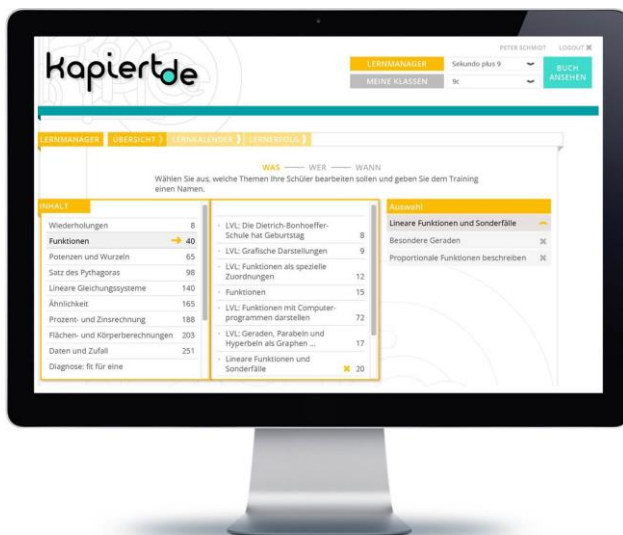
kapiert.de

PETER SCHMIDT LOGOUT ✖

LERNMANAGER Sekundo plus 9
MEINE KLASSEN 9c
BUCH ANSEHEN

LERNMANAGER ÜBERSICHT LERNKALENDER LERNERFOLG

WAS —— WER —— WANN
Wählen Sie aus, welche Themen Ihre Schüler bearbeiten sollen und geben Sie dem Training einen Namen.

INHALT

| | |
|---|---|
| Wiederholungen | 8 |
| Funktionen | 40 |
| Potenzen und Wurzeln | 65 |
| Satz des Pythagoras | 98 |
| Lineare Gleichungssysteme | 140 |
| Ähnlichkeit | 165 |
| Prozent- und Zinsrechnung | 188 |
| Flächen- und Körperberechnungen | 203 |
| Daten und Zufall | 251 |
| Diagnose: fit für eine | |

| | |
|---|---|
| LVL: Die Dietrich-Bonhoeffer-Schule hat Geburtstag | 8 |
| LVL: Grafische Darstellungen | 9 |
| LVL: Funktionen als spezielle Zuordnungen | 12 |
| Funktionen | 15 |
| LVL: Funktionen mit Computerprogrammen darstellen | 72 |
| LVL: Geraden, Parabeln und Hyperbeln als Graphen ... | 17 |
| Lineare Funktionen und Sonderfälle | 20 |

Auswahl
Lineare Funktionen und Sonderfälle
Besondere Geraden
Proportionale Funktionen beschreiben